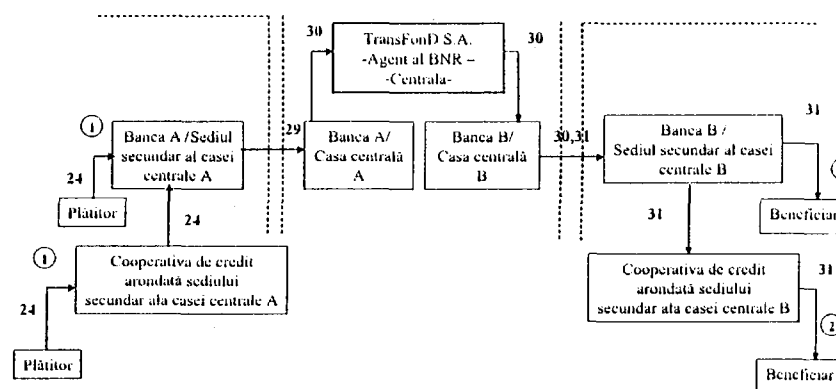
30
TransFonD S.A.
-Agent al BNR –
-Centrala-
30

1
Banca A /Sediul secundar al casei centrale A
29
Banca A/ Casa centrală A
Banca B/ Casa centrală B
30,31
Banca B / Sediul secundar al casei centrale B
31

24
Plătitor
24
Beneficiar

1
Cooperativa de credit arondată sediului secundar ala casei centrale A
24
Plătitor

31
Cooperativa de credit arondată sediului secundar ala casei centrale B
31
2
Beneficiar